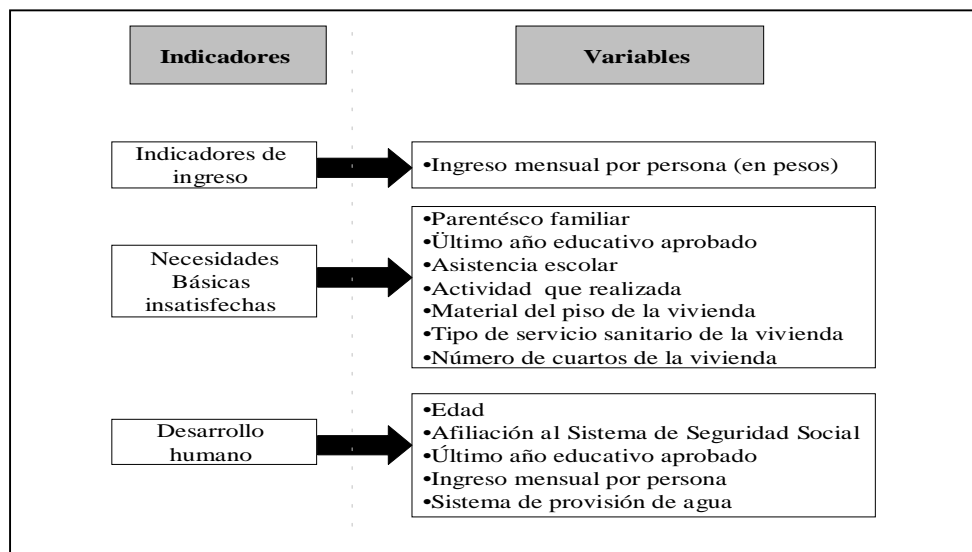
Indicadores

Variables

Indicadores de ingreso

•Ingreso mensual por persona (en pesos)

Necesidades Básicas insatisfechas

•Parentésco familiar
•Último año educativo aprobado
•Asistencia escolar
•Actividad que realizada
•Material del piso de la vivienda
•Tipo de servicio sanitario de la vivienda
•Número de cuartos de la vivienda

Desarrollo humano

•Edad
•Afiliación al Sistema de Seguridad Social
•Último año educativo aprobado
•Ingreso mensual por persona
•Sistema de provisión de agua